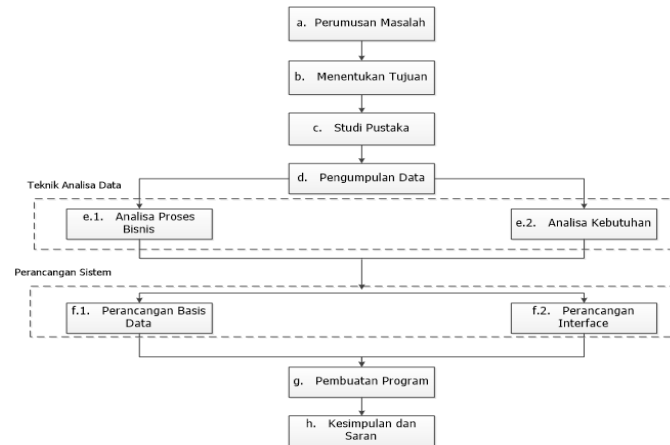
a. Perumusan Masalah

b. Menentukan Tujuan

c. Studi Pustaka

d. Pengumpulan Data

Teknik Analisa Data

e.1. Analisa Proses Bisnis

e.2. Analisa Kebutuhan

Perancangan Sistem

f.1. Perancangan Basis Data

f.2. Perancangan Interface

g. Pembuatan Program

h. Kesimpulan dan Saran